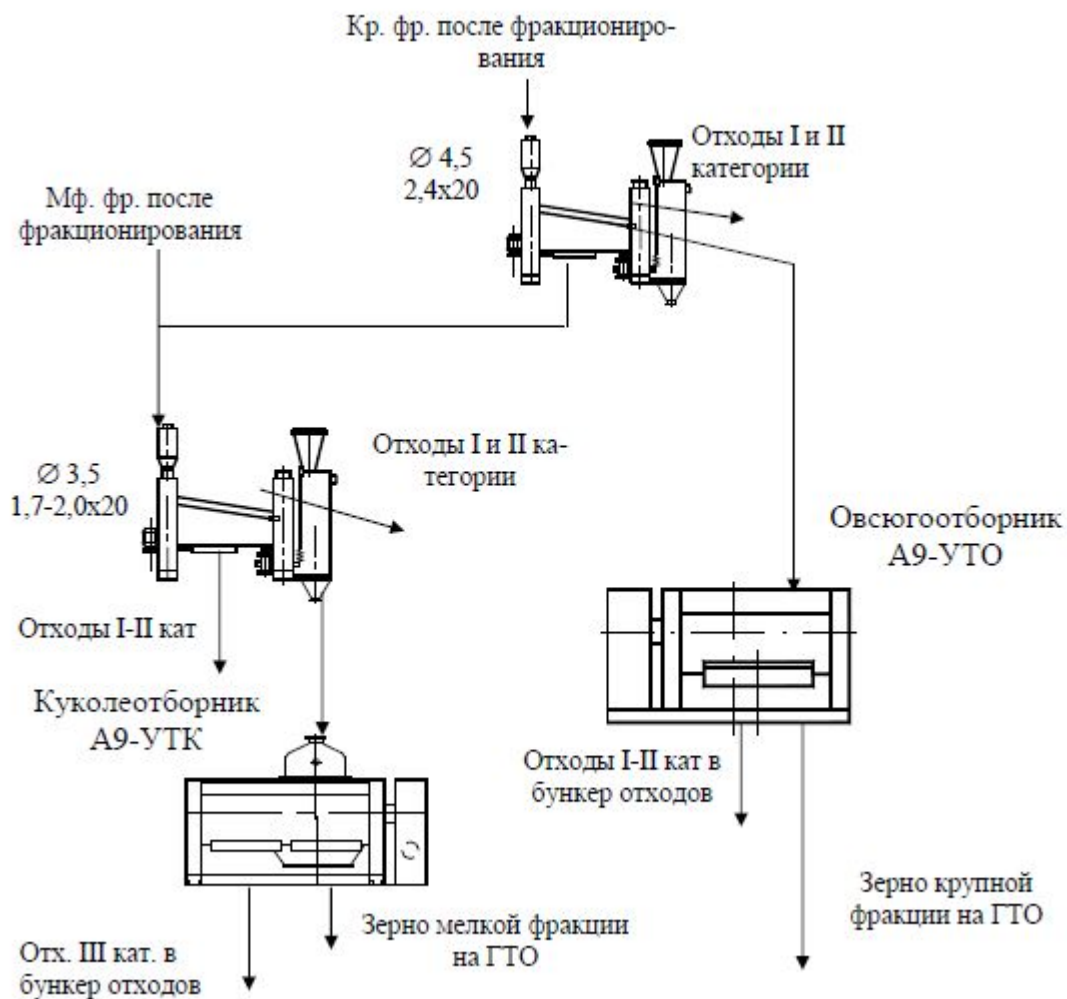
Кр. фр. после фракционирования

$\varnothing$ 4,5
2,4x20

Отходы I и II категории

Мф. фр. после фракционирования

$\varnothing$ 3,5
1,7-2,0x20

Отходы I и II категории

Овсюгоотборник
А9-УТО

Отходы I-II кат

Куколеотборник
А9-УТК

Отходы I-II кат в бункер отходов

Зерно крупной фракции на ГТО

Зерно мелкой фракции на ГТО

Отх. III кат. в бункер отходов